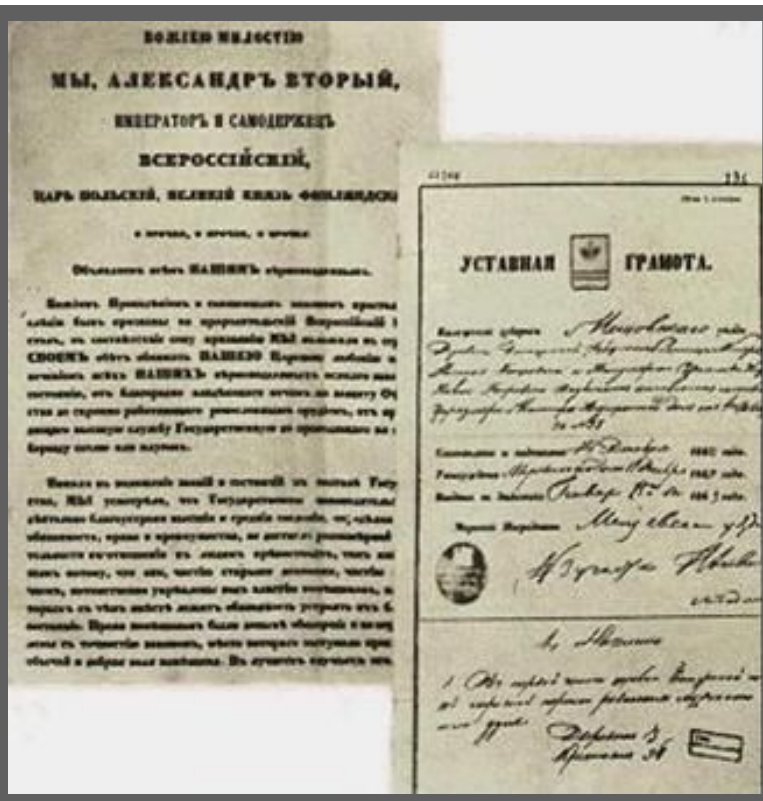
БОЖІЕЮ МИЛОСТІЮ

МЫ, АЛЕКСАНДРЪ ВТОРЫЙ,

ИМПЕРАТОРЪ И САМОДЕРЖЕЦЪ

ВСЕРОССІЙСКІЙ,

ЦАРЬ ПОЛЬСКІЙ, ВЕЛИКІЙ КНЯЗЬ ФИНЛЯНДСКІ

и прочая, и прочая, и прочая.

Объявляемъ всѣмъ НАШИМЪ вѣрноподданнымъ.

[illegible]

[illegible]

УСТАВНАЯ ГРАМОТА.

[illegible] Московского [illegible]

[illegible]

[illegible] 1862 года.

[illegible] 1862 года.

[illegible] 1863 года.

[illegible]

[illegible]

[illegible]